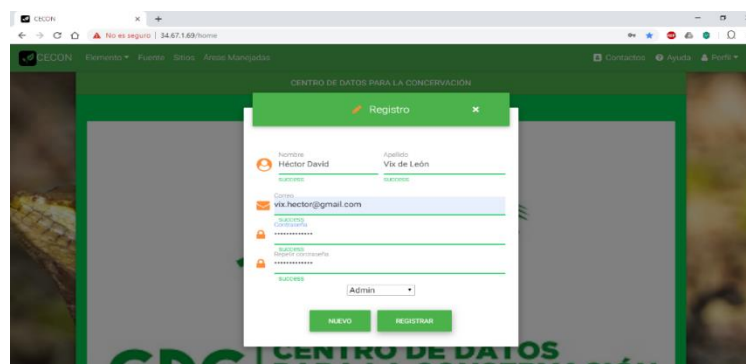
CECON
No es seguro | 34.67.1.69/home

CECON Elemento Fuente Sitios Áreas Manejadas
Contactos Ayuda Perfil

CENTRO DE DATOS PARA LA CONSERVACIÓN

Registro

Nombre
Héctor David
success

Apellido
Vix de León
success

Correo
vix.hector@gmail.com
success

Contraseña
•••••••••••••
success

Repetir contraseña
•••••••••••••
success

Admin

NUEVO
REGISTRAR

CENTRO DE DATOS